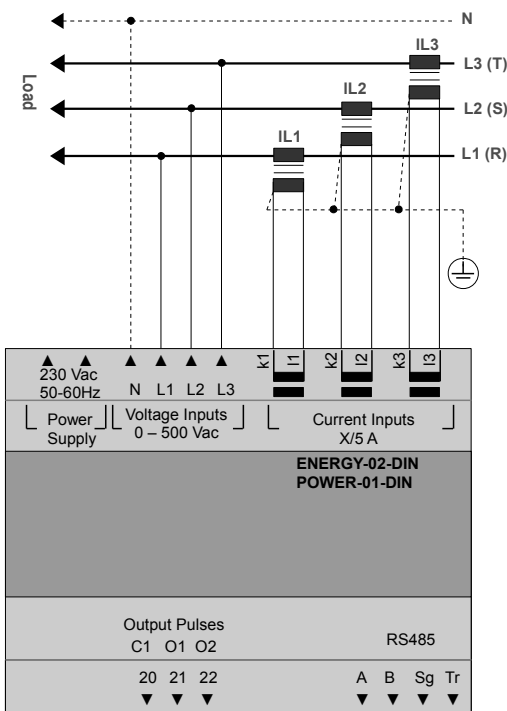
N
L3 (T)
L2 (S)
L1 (R)
Load
IL3
IL2
IL1

k1 l1 k2 l2 k3 l3
230 Vac
50-60Hz
N L1 L2 L3
Power Supply
Voltage Inputs
0 – 500 Vac
Current Inputs
X/5 A

ENERGY-02-DIN
POWER-01-DIN

Output Pulses
C1 O1 O2
RS485
20 21 22
A B Sg Tr